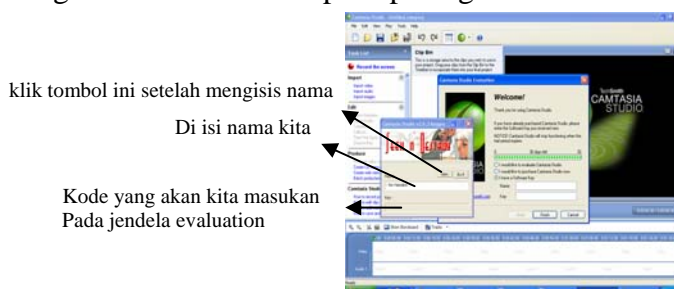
klik tombol ini setelah mengisis nama

Di isi nama kita

Kode yang akan kita masukan Pada jendela evaluation

Camtasia Studio - Untitled.camproj

File Edit View Play Tools Help

Task List

Record the screen

Import

Edit

Produce

Camtasia Studio

Clip Bin

Camtasia Studio Evaluation

Welcome!

Thank you for using Camtasia Studio.

TechSmith

CAMTASIA STUDIO

Name:

Key:

Next

Cancel

Show Storyboard

Tracks